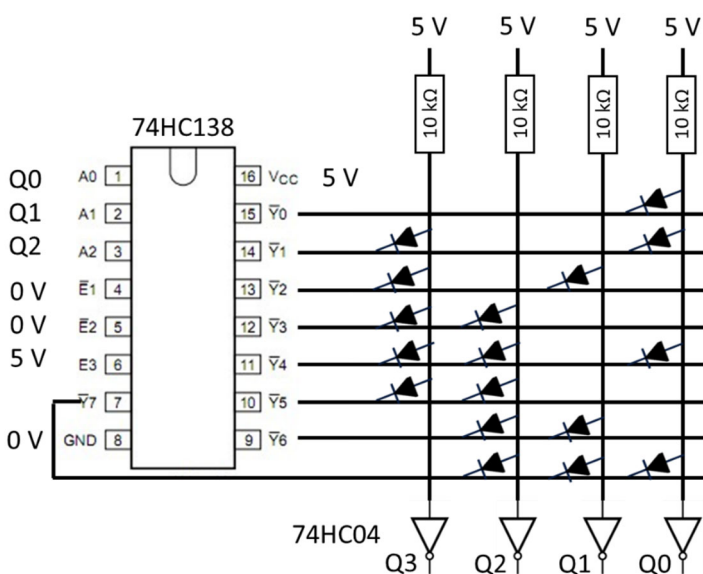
5 V
5 V
5 V
5 V
10 kΩ
10 kΩ
10 kΩ
10 kΩ
74HC138
Q0
Q1
Q2
0 V
0 V
5 V
0 V
A0 1
A1 2
A2 3
$\overline{E}1$ 4
$\overline{E}2$ 5
E3 6
$\overline{Y}7$ 7
GND 8
16 $V_{CC}$
15 $\overline{Y}0$
14 $\overline{Y}1$
13 $\overline{Y}2$
12 $\overline{Y}3$
11 $\overline{Y}4$
10 $\overline{Y}5$
9 $\overline{Y}6$
5 V
74HC04
Q3
Q2
Q1
Q0